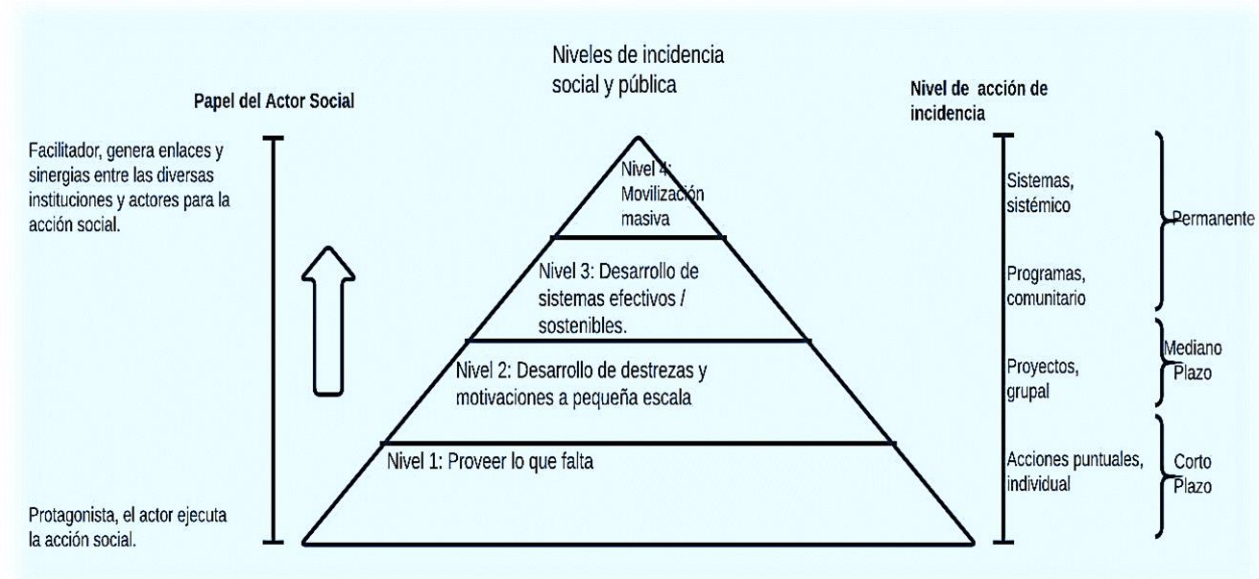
Niveles de incidencia social y pública

Papel del Actor Social

Nivel de acción de incidencia

Facilitador, genera enlaces y sinergias entre las diversas instituciones y actores para la acción social.

Protagonista, el actor ejecuta la acción social.

Nivel 4: Movilización masiva

Nivel 3: Desarrollo de sistemas efectivos / sostenibles.

Nivel 2: Desarrollo de destrezas y motivaciones a pequeña escala

Nivel 1: Proveer lo que falta

Sistemas, sistémico

Programas, comunitario

Proyectos, grupal

Acciones puntuales, individual

Permanente

Mediano Plazo

Corto Plazo